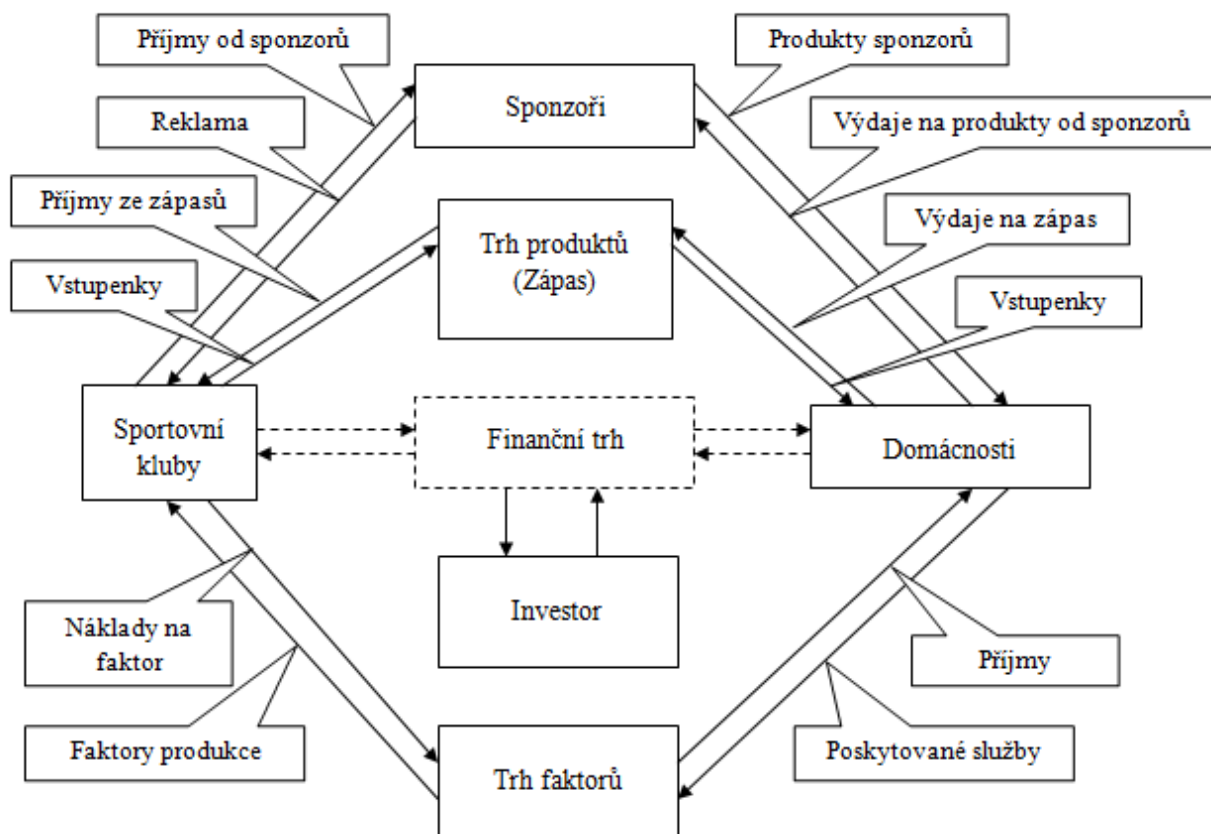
Příjmy od sponzorů

Produkty sponzorů

Sponzoři

Reklama

Výdaje na produkty od sponzorů

Příjmy ze zápasů

Trh produktů (Zápas)

Výdaje na zápas

Vstupenky

Vstupenky

Sportovní kluby

Finanční trh

Domácnosti

Investor

Náklady na faktor

Příjmy

Faktory produkce

Poskytované služby

Trh faktorů